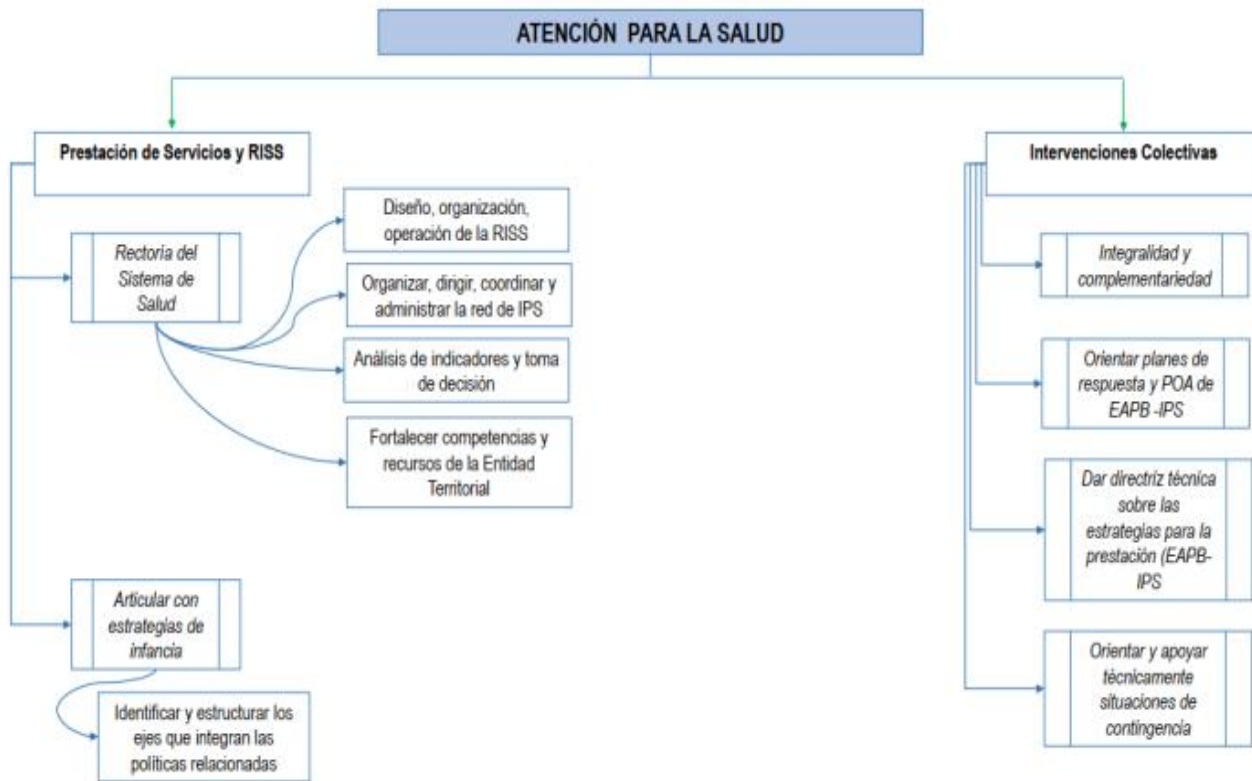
ATENCIÓN PARA LA SALUD

Prestación de Servicios y RISS

Rectoría del Sistema de Salud

Diseño, organización, operación de la RISS

Organizar, dirigir, coordinar y administrar la red de IPS

Análisis de indicadores y toma de decisión

Fortalecer competencias y recursos de la Entidad Territorial

Articular con estrateglas de infancia

Identificar y estructurar los ejes que integran las políticas relacionadas

Intervenciones Colectivas

Integralidad y complementariedad

Orientar planes de respuesta y POA de EAPB -IPS

Dar directríz técnica sobre las estrategias para la prestación (EAPB-IPS

Orientar y apoyar técnicamente situaciones de contingencia